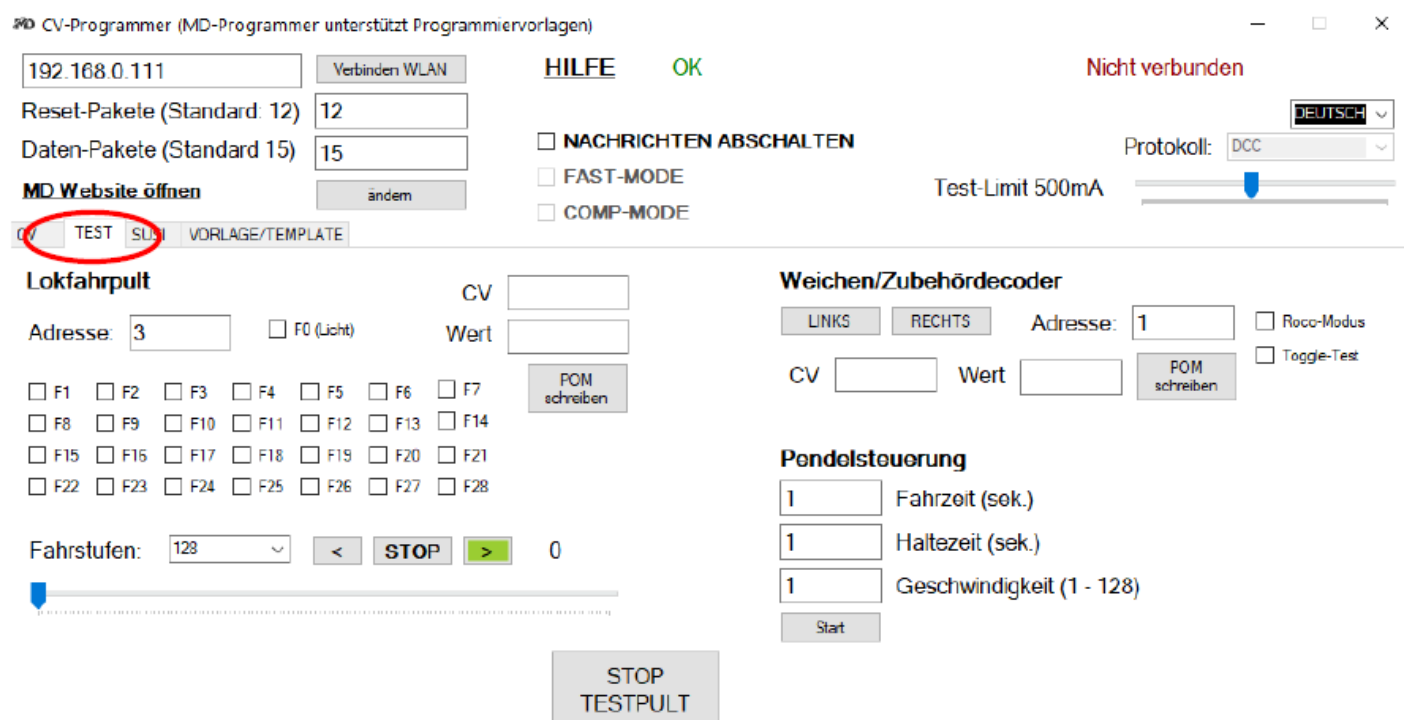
MD CV-Programmer (MD-Programmer unterstützt Programmiervorlagen)

192.168.0.111
Verbinden WLAN
HILFE
OK
Nicht verbunden
Reset-Pakete (Standard: 12) 12
Daten-Pakete (Standard 15) 15
DEUTSCH
NACHRICHTEN ABSCHALTEN
Protokoll: DCC
FAST-MODE
MD Website öffnen
ändern
Test-Limit 500mA
COMP-MODE
CV TEST SUSI VORLAGE/TEMPLATE

Lokfahrpult
CV
Adresse: 3
F0 (Licht)
Wert
F1 F2 F3 F4 F5 F6 F7
POM schreiben
F8 F9 F10 F11 F12 F13 F14
F15 F16 F17 F18 F19 F20 F21
F22 F23 F24 F25 F26 F27 F28

Fahrstufen: 128
<
STOP
>
0

Weichen/Zubehördecoder
LINKS
RECHTS
Adresse: 1
Rocco-Modus
Toggle-Test
CV
Wert
POM schreiben

Pendelsteuerung
1 Fahrzeit (sek.)
1 Haltezeit (sek.)
1 Geschwindigkeit (1 - 128)
Start

STOP TESTPULT